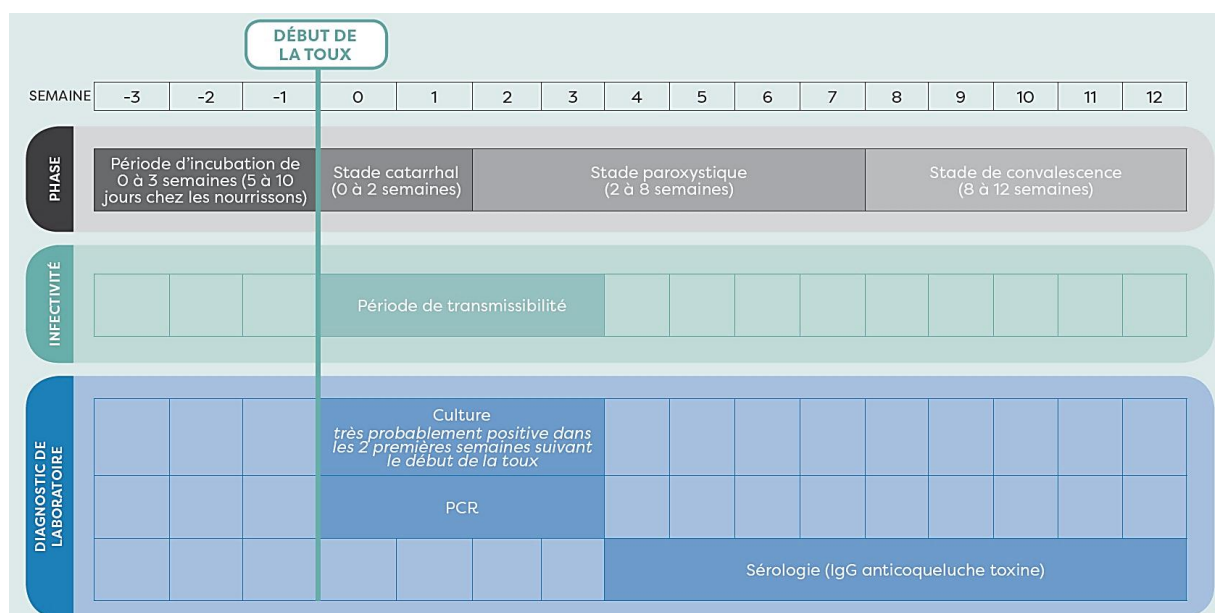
DÉBUT DE LA TOUX

| SEMAINE | -3 | -2 | -1 | 0 | 1 | 2 | 3 | 4 | 5 | 6 | 7 | 8 | 9 | 10 | 11 | 12 |
|---|---|---|---|---|---|---|---|---|---|---|---|---|---|---|---|---|

PHASE

Période d'incubation de 0 à 3 semaines (5 à 10 jours chez les nourrissons)

Stade catarrhal (0 à 2 semaines)

Stade paroxystique (2 à 8 semaines)

Stade de convalescence (8 à 12 semaines)

INFECTIVITÉ

Période de transmissibilité

DIAGNOSTIC DE LABORATOIRE

Culture
très probablement positive dans les 2 premières semaines suivant le début de la toux

PCR

Sérologie (IgG anticoqueluche toxine)